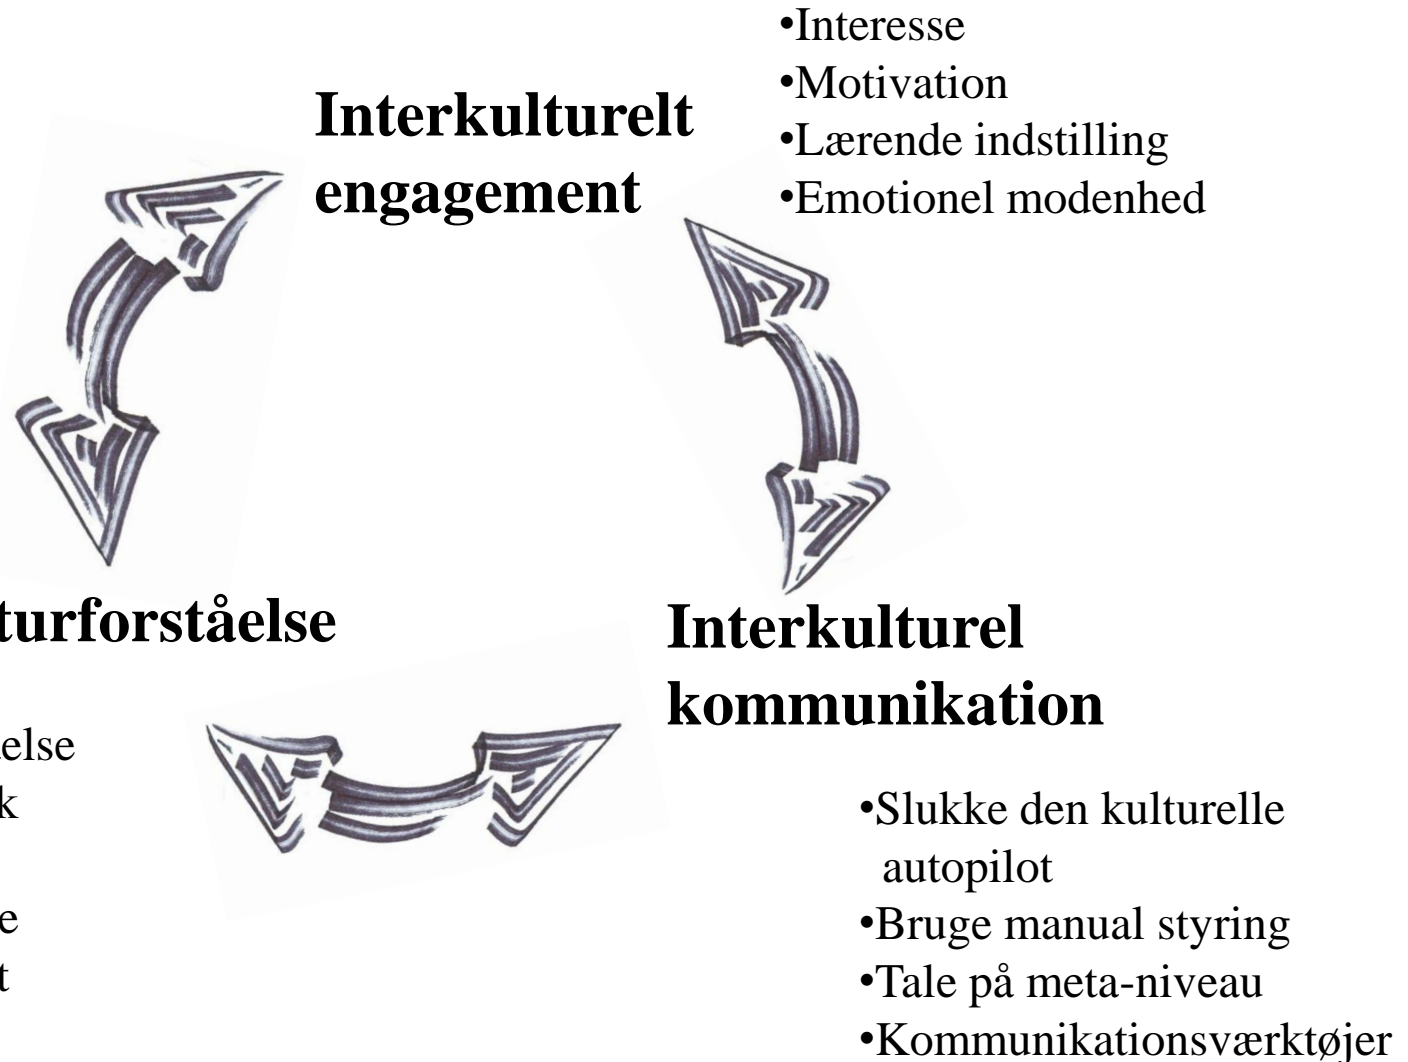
Interkulturelt engagement

•Interesse
•Motivation
•Lærende indstilling
•Emotionel modenhed

turforståelse

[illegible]else
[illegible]k
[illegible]e
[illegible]t

Interkulturel kommunikation

•Slukke den kulturelle autopilot
•Bruge manual styring
•Tale på meta-niveau
•Kommunikationsværktøjer